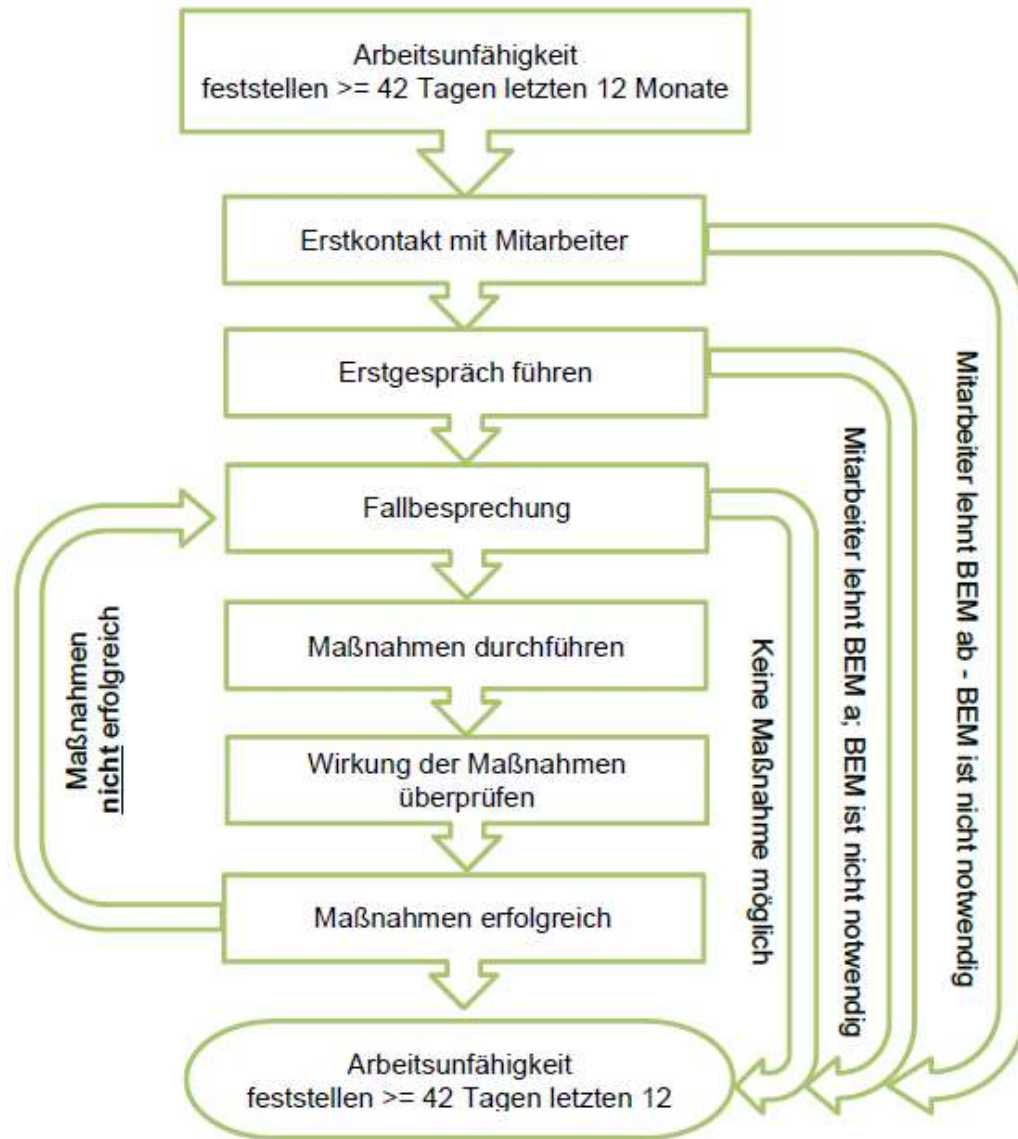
Arbeitsunfähigkeit feststellen >= 42 Tagen letzten 12 Monate

Erstkontakt mit Mitarbeiter

Erstgespräch führen

Fallbesprechung

Maßnahmen durchführen

Wirkung der Maßnahmen überprüfen

Maßnahmen erfolgreich

Arbeitsunfähigkeit feststellen >= 42 Tagen letzten 12

Maßnahmen nicht erfolgreich

Keine Maßnahme möglich

Mitarbeiter lehnt BEM a; BEM ist nicht notwendig

Mitarbeiter lehnt BEM ab - BEM ist nicht notwendig